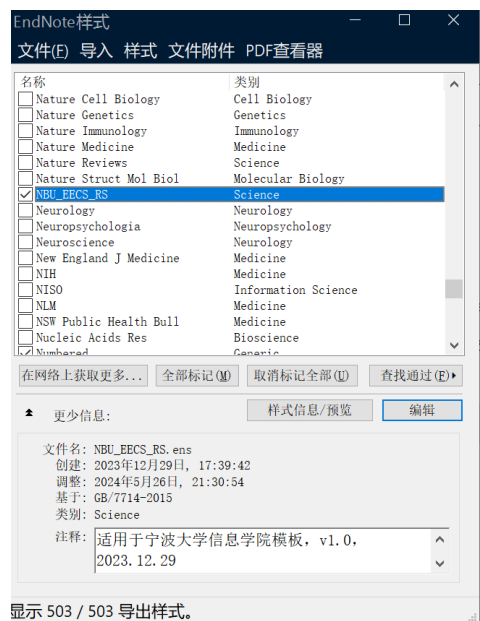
EndNote样式

文件(F) 导入 样式 文件附件 PDF查看器

| 名称 | 类别 |
|---|---|
| Nature Cell Biology | Cell Biology |
| Nature Genetics | Genetics |
| Nature Immunology | Immunology |
| Nature Medicine | Medicine |
| Nature Reviews | Science |
| Nature Struct Mol Biol | Molecular Biology |
| NBU_EECS_RS | Science |
| Neurology | Neurology |
| Neuropsychologia | Neuropsychology |
| Neuroscience | Neurology |
| New England J Medicine | Medicine |
| NIH | Medicine |
| NISO | Information Science |
| NLM | Medicine |
| NSW Public Health Bull | Medicine |
| Nucleic Acids Res | Bioscience |
| Numbered | Generic |

在网络上获取更多... 全部标记(M) 取消标记全部(U) 查找通过(F)

更少信息: 样式信息/预览 编辑

文件名: NBU_EECS_RS.ens
创建: 2023年12月29日, 17:39:42
调整: 2024年5月26日, 21:30:54
基于: GB/7714-2015
类别: Science
注释: 适用于宁波大学信息学院模板, v1.0, 2023.12.29

显示 503 / 503 导出样式。